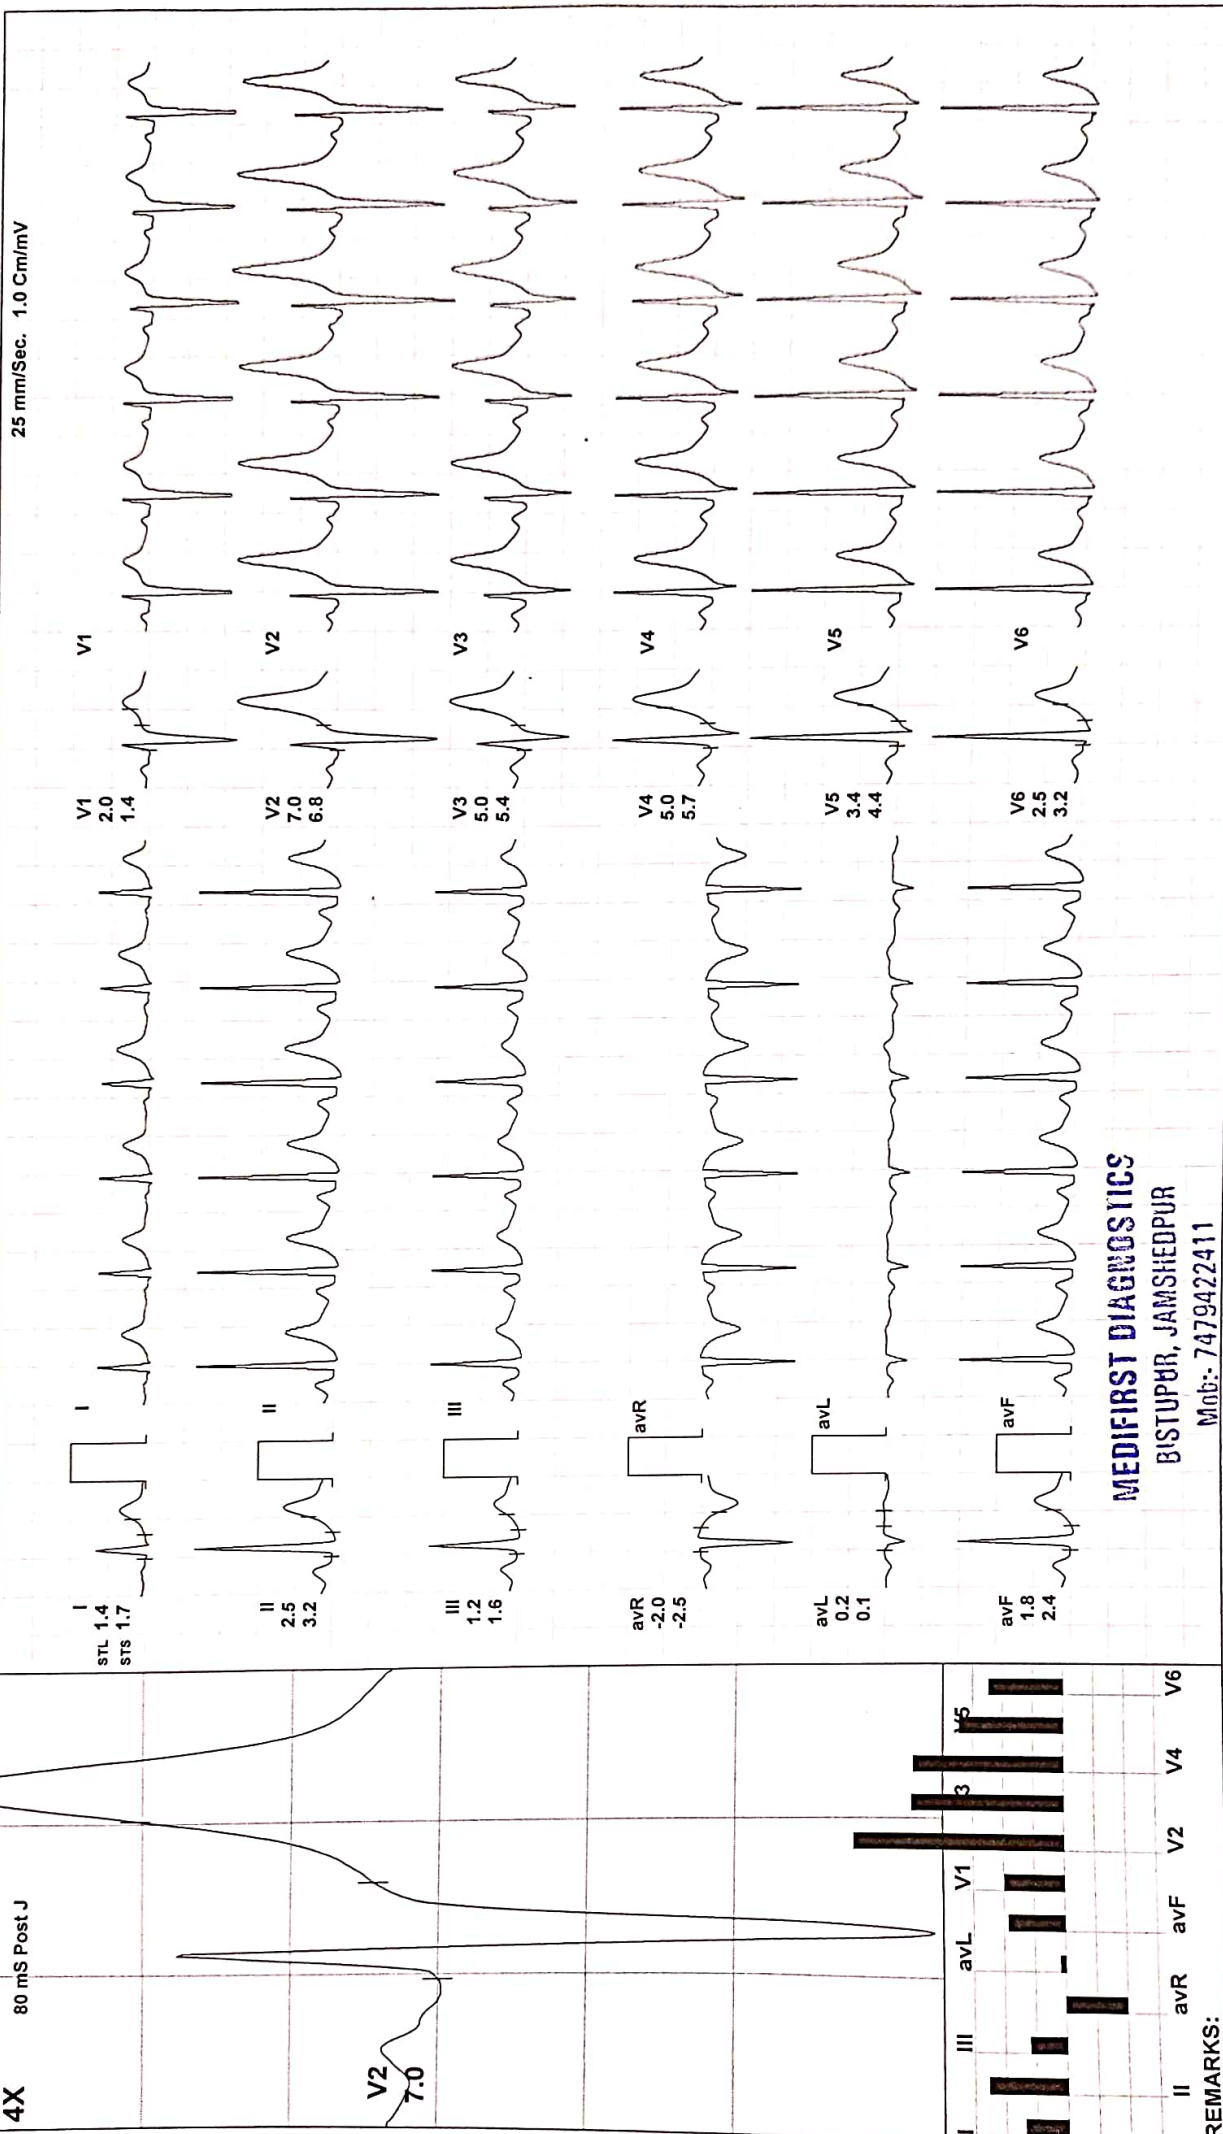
4X
80 mS Post J
V2
7.0
I II III avR avL avF V1 V2 3 V4 V5 V6
REMARKS:

STL I 1.4
STS 1.7
II 2.5 3.2
III 1.2 1.6
avR -2.0 -2.5
avL 0.2 0.1
avF 1.8 2.4

I
II
III
avR
avL
avF

V1 2.0 1.4
V2 7.0 6.8
V3 5.0 5.4
V4 5.0 5.7
V5 3.4 4.4
V6 2.5 3.2

V1
V2
V3
V4
V5
V6

25 mm/Sec. 1.0 Cm/mV

MEDIFIRST DIAGNOSTICS
BISTUPUR, JAMSHEDPUR
Mob:- 7479422411